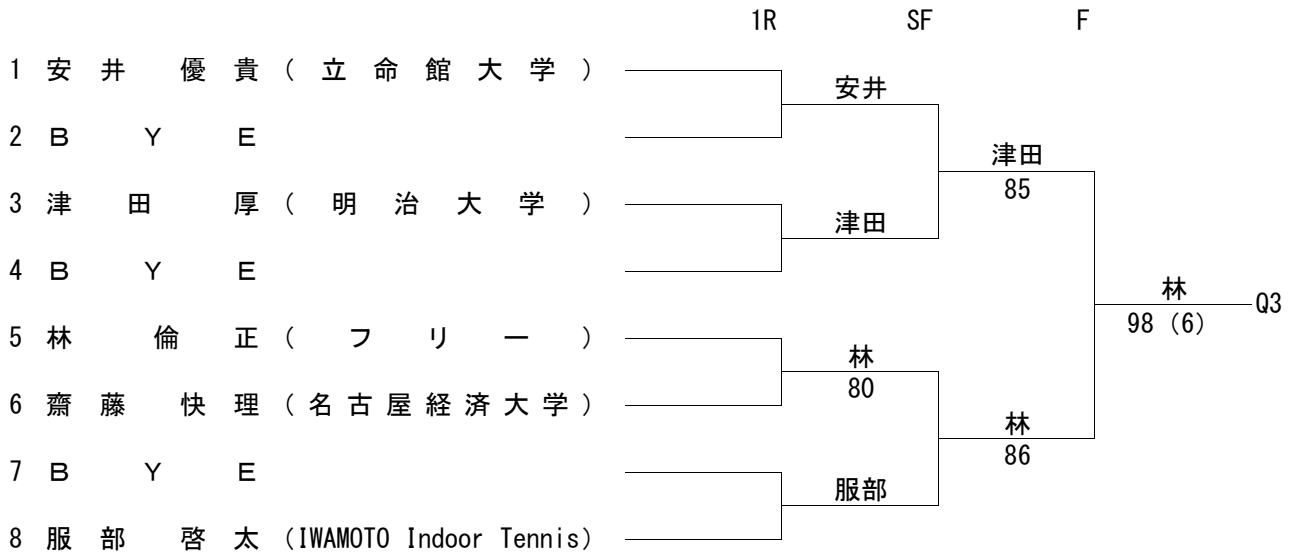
1R SF F

1 安井 優貴（立命館大学）
2 BYE
3 津田 厚（明治大学）
4 BYE
5 林 倫正（フリー）
6 齋藤 快理（名古屋経済大学）
7 BYE
8 服部 啓太（IWAMOTO Indoor Tennis）

安井
津田
林
80
服部

津田
85
林
86

林
98 (6)
Q3